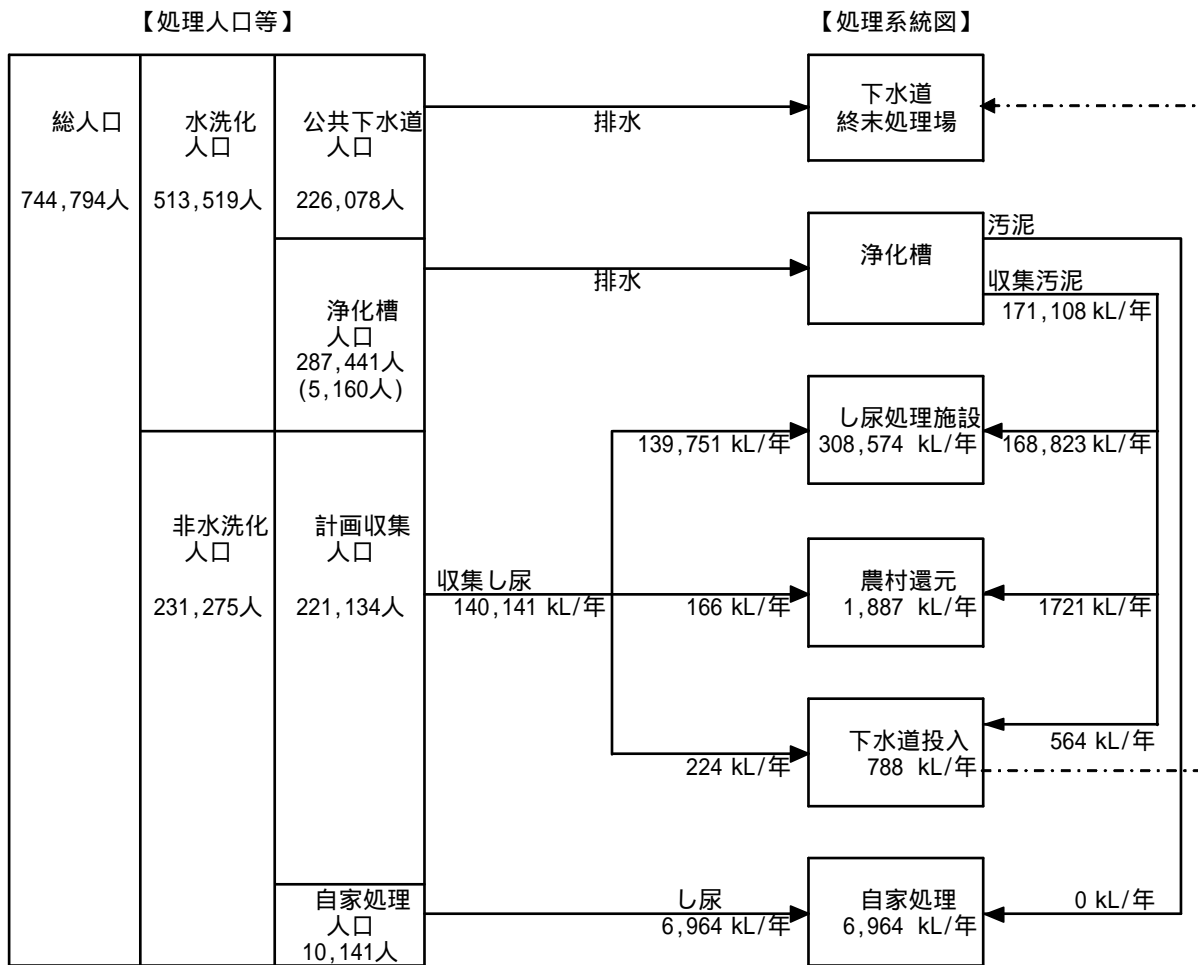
【処理人口等】

【処理系統図】

総人口
744,794人

水洗化人口
513,519人

公共下水道人口
226,078人

浄化槽人口
287,441人
(5,160人)

非水洗化人口
231,275人

計画収集人口
221,134人

自家処理人口
10,141人

排水

下水道終末処理場

排水

浄化槽

汚泥

収集汚泥
171,108 kL/年

収集し尿
140,141 kL/年

139,751 kL/年

し尿処理施設
308,574 kL/年

168,823 kL/年

166 kL/年

農村還元
1,887 kL/年

1721 kL/年

224 kL/年

下水道投入
788 kL/年

564 kL/年

し尿
6,964 kL/年

自家処理
6,964 kL/年

0 kL/年